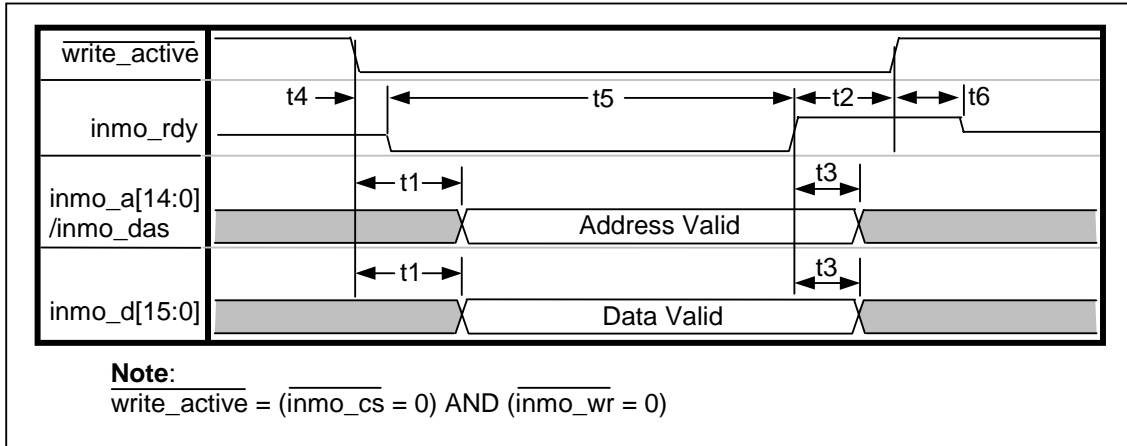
$\overline{\text{write\_active}}$

inmo_rdy

t4

t5

t2

t6

inmo_a[14:0] /inmo_das

t1

t3

Address Valid

inmo_d[15:0]

t1

t3

Data Valid

**Note**:
$\overline{\text{write\_active}}$ = ($\overline{\text{inmo\_cs}}$ = 0) AND ($\overline{\text{inmo\_wr}}$ = 0)